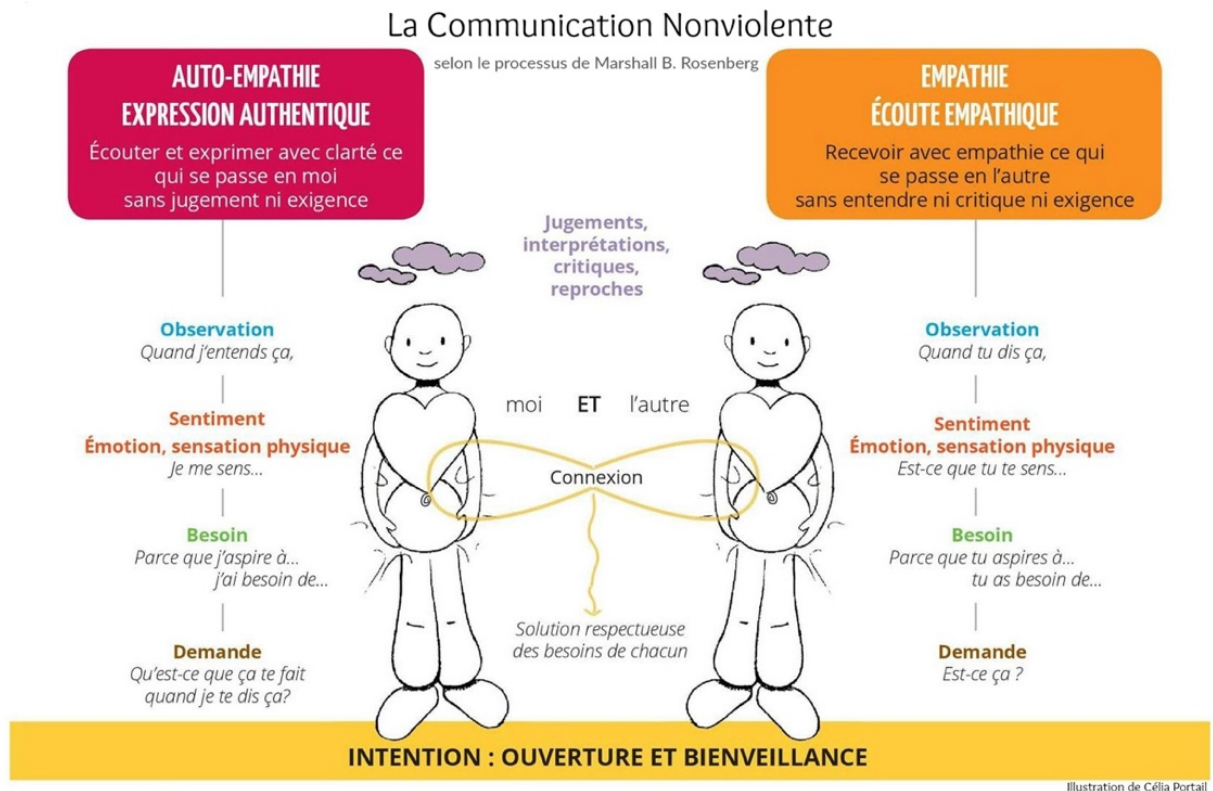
La Communication Nonviolente

selon le processus de Marshall B. Rosenberg

AUTO-EMPATHIE
EXPRESSION AUTHENTIQUE
Écouter et exprimer avec clarté ce qui se passe en moi sans jugement ni exigence

EMPATHIE
ÉCOUTE EMPATHIQUE
Recevoir avec empathie ce qui se passe en l'autre sans entendre ni critique ni exigence

Jugements, interprétations, critiques, reproches

Observation
Quand j'entends ça,

Sentiment
Émotion, sensation physique
Je me sens...

Besoin
Parce que j'aspire à... j'ai besoin de...

Demande
Qu'est-ce que ça te fait quand je te dis ça?

moi ET l'autre

Connexion

Solution respectueuse des besoins de chacun

Observation
Quand tu dis ça,

Sentiment
Émotion, sensation physique
Est-ce que tu te sens...

Besoin
Parce que tu aspires à... tu as besoin de...

Demande
Est-ce ça ?

INTENTION : OUVERTURE ET BIENVEILLANCE

Illustration de Célia Portail